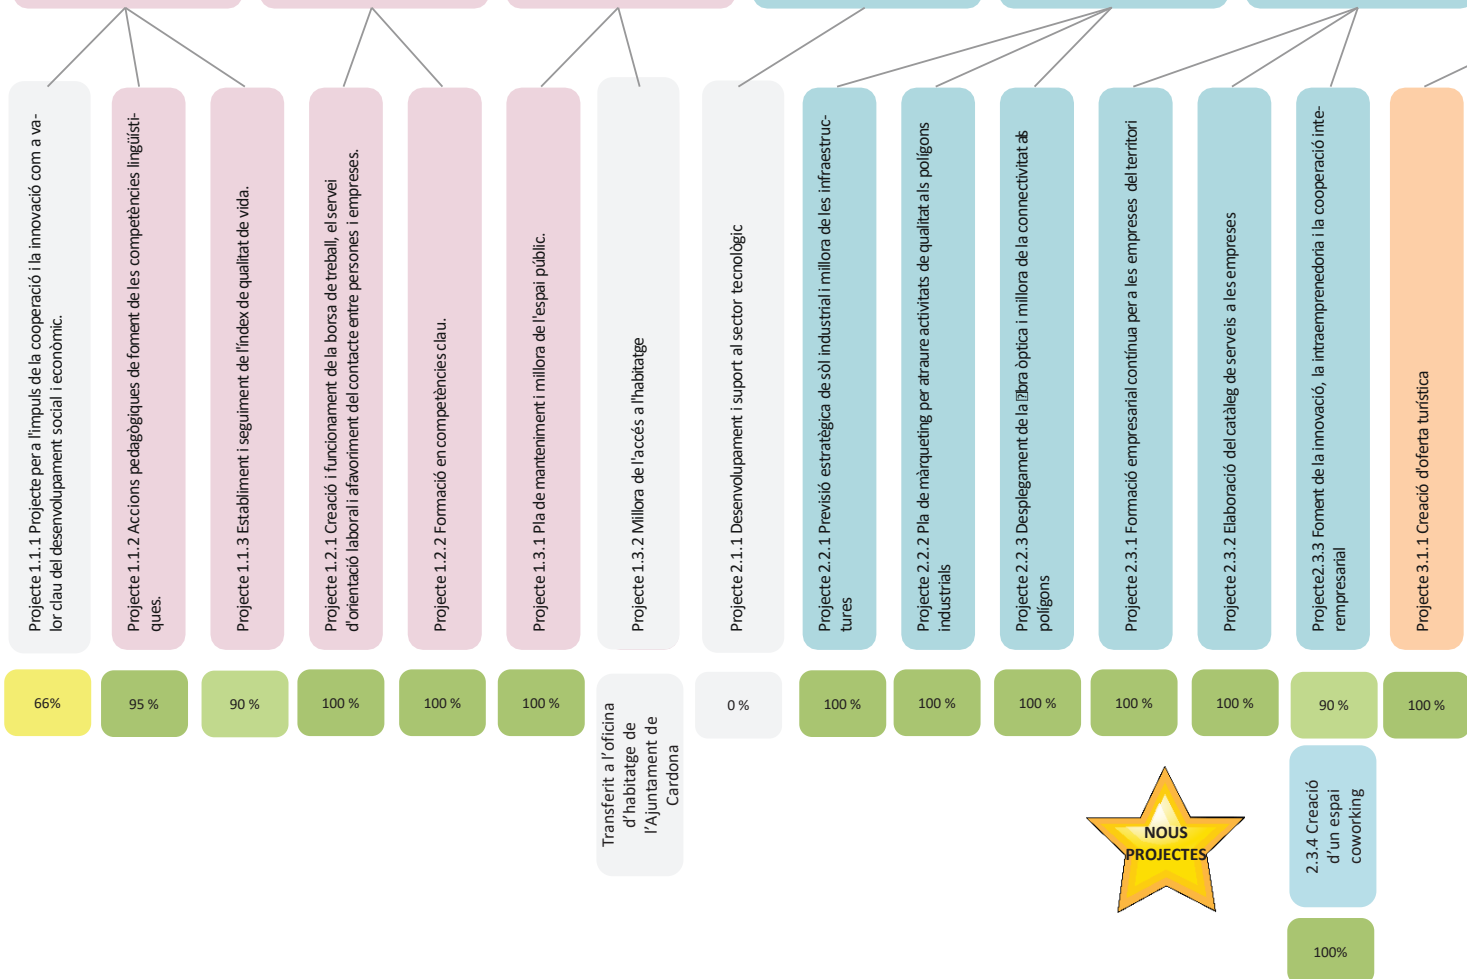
Projecte 1.1.1 Projecte per a l'impuls de la cooperació i la innovació com a valor clau del desenvolupament social i econòmic.

66%

Projecte 1.1.2 Accions pedagògiques de foment de les competències lingüístiques.

95 %

Projecte 1.1.3 Establiment i seguiment de l'índex de qualitat de vida.

90 %

Projecte 1.2.1 Creació i funcionament de la borsa de treball, el servei d'orientació laboral i afavoriment del contacte entre persones i empreses.

100 %

Projecte 1.2.2 Formació en competències clau.

100 %

Projecte 1.3.1 Pla de manteniment i millora de l'espai públic.

100 %

Projecte 1.3.2 Millora de l'accés a l'habitatge

Transferit a l'oficina d'habitatge de l'Ajuntament de Cardona

Projecte 2.1.1 Desenvolupament i suport al sector tecnològic

0 %

Projecte 2.2.1 Previsió estratègica de sòl industrial i millora de les infraestructures

100 %

Projecte 2.2.2 Pla de màrqueting per atraure activitats de qualitat als polígons industrials

100 %

Projecte 2.2.3 Desplegament de la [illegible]bra òptica i millora de la connectivitat als polígons

100 %

Projecte 2.3.1 Formació empresarial contínua per a les empreses del territori

100 %

Projecte 2.3.2 Elaboració del catàleg de serveis a les empreses

100 %

Projecte2.3.3 Foment de la innovació, la intraemprenedoria i la cooperació interempresarial

90 %

2.3.4 Creació d'un espai coworking

100%

Projecte 3.1.1 Creació d'oferta turística

100 %

NOUS PROJECTES